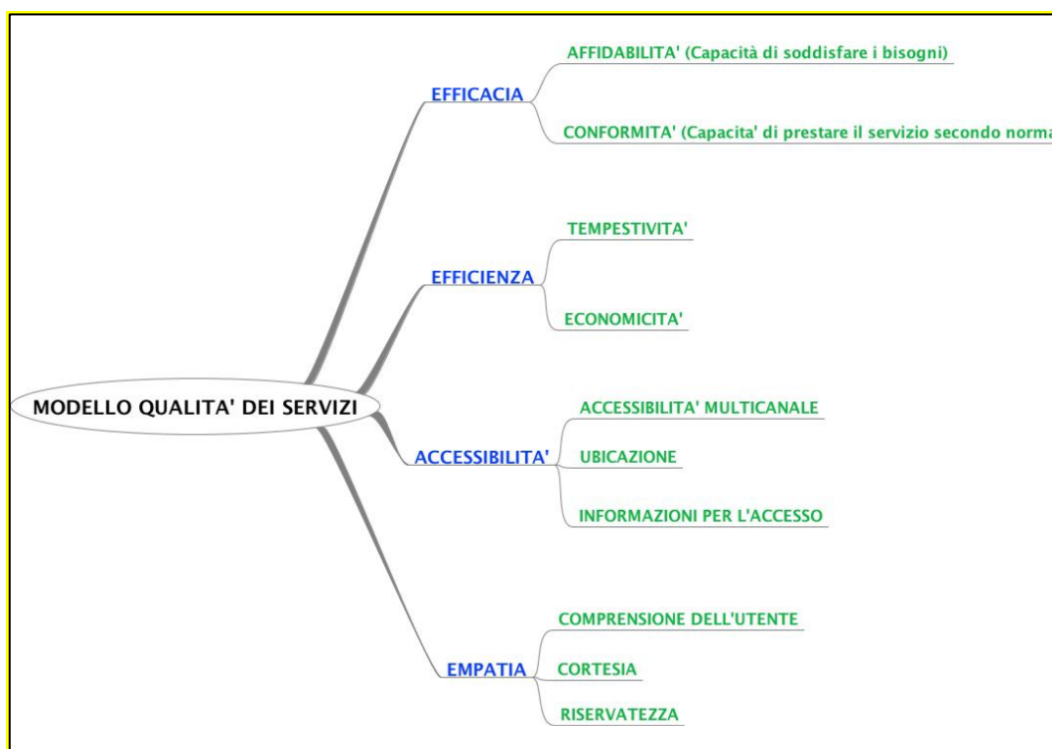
MODELLO QUALITA' DEI SERVIZI

EFFICACIA

AFFIDABILITA' (Capacità di soddisfare i bisogni)

CONFORMITA' (Capacita' di prestare il servizio secondo norma

EFFICIENZA

TEMPESTIVITA'

ECONOMICITA'

ACCESSIBILITA'

ACCESSIBILITA' MULTICANALE

UBICAZIONE

INFORMAZIONI PER L'ACCESSO

EMPATIA

COMPRENSIONE DELL'UTENTE

CORTESIA

RISERVATEZZA